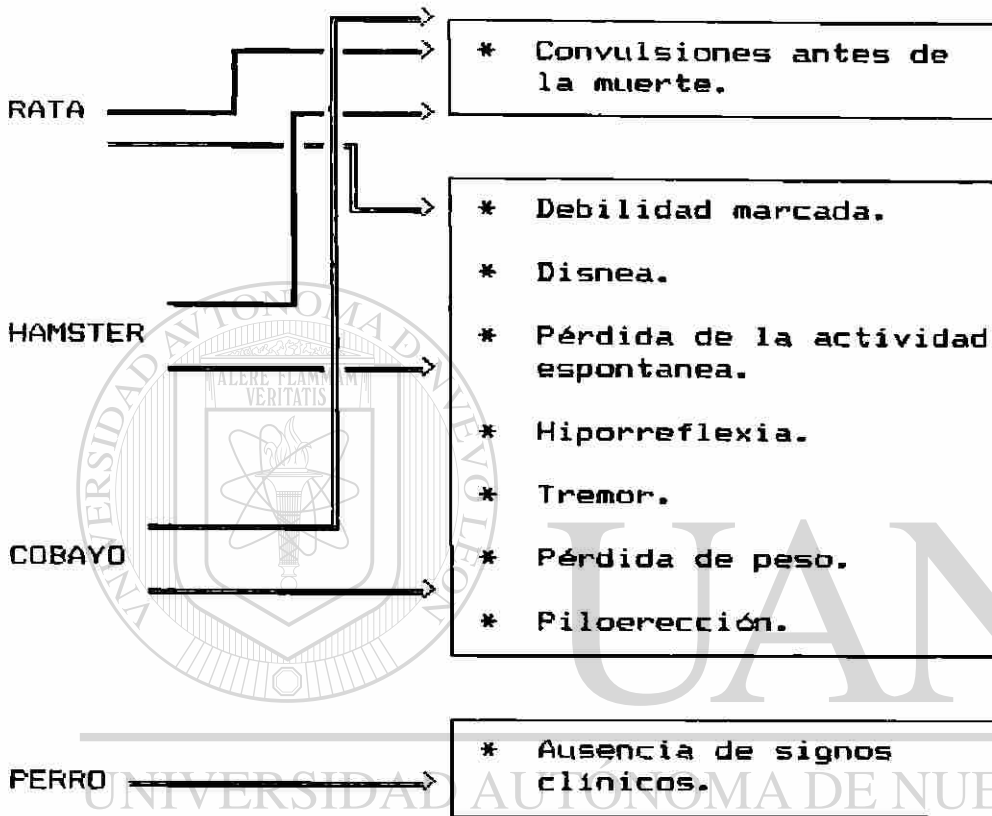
RATA

* Convulsiones antes de la muerte.

* Debilidad marcada.

* Disnea.

HAMSTER

* Pérdida de la actividad espontanea.

* Hiporreflexia.

* Tremor.

COBAYO

* Pérdida de peso.

* Piloerección.

PERRO

* Ausencia de signos clínicos.

UNIVERSIDAD AUTÓNOMA DE NUEVO LEÓN
ALERE FLAMMAM VERITATIS
UANL
UNIVERSIDAD AUTÓNOMA DE NUE